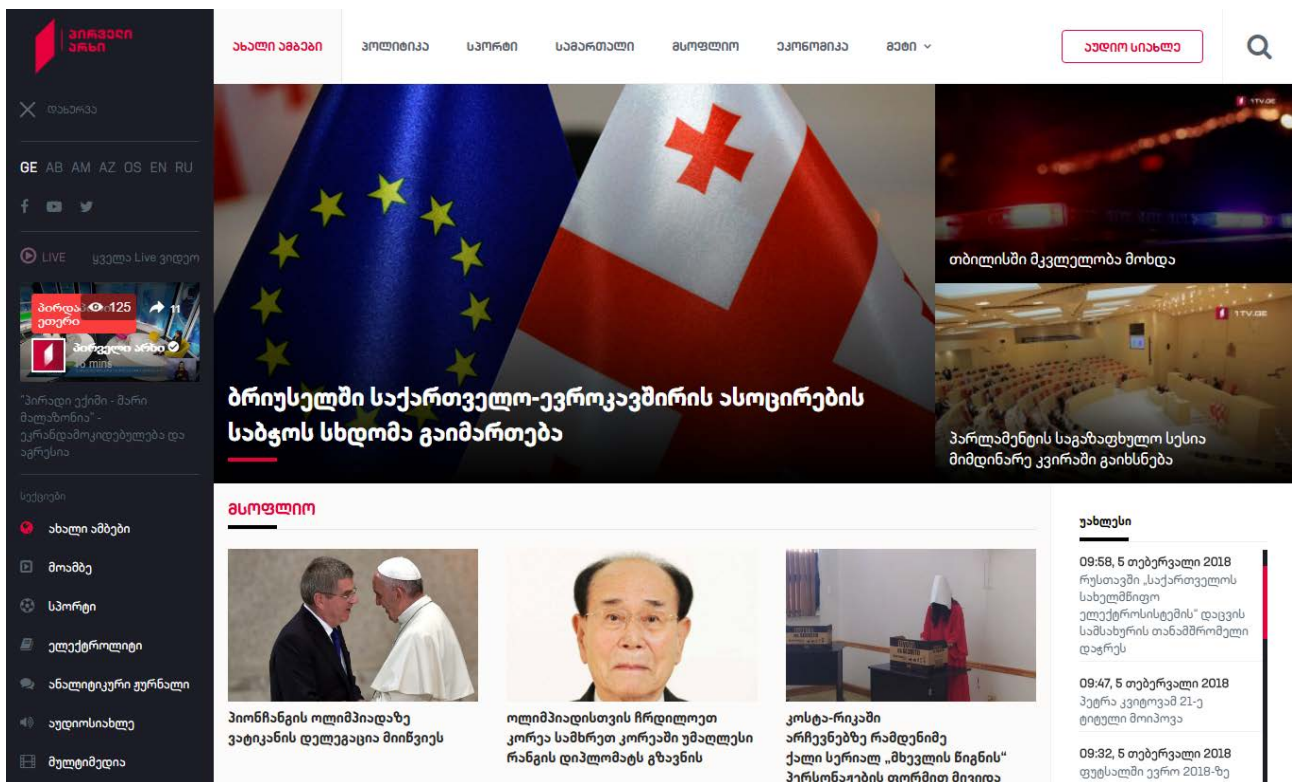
პირველი არხი

ახალი ამბები პოლიტიკა სპორტი სამართალი მსოფლიო ეკონომიკა მეტი

აუდიო სიახლე

დახურვა

GE AB AM AZ OS EN RU

LIVE ყველა Live ვიდეო

პირდაპირი ეთერი 125 11

პირველი არხი
30 mins

"პირადი ექიმი - მარი მალაზონია" - ეკრანდამოკიდებულება და აგრესია

სექციები

ახალი ამბები
მოამბე
სპორტი
ელექტროლიტი
ანალიტიკური ჟურნალი
აუდიოსიახლე
მულტიმედია

ბრიუსელში საქართველო-ევროკავშირის ასოცირების საბჭოს სხდომა გაიმართება

თბილისში მკვლელობა მოხდა

პარლამენტის საგაზაფხულო სესია მიმდინარე კვირაში გაიხსნება

მსოფლიო

პიონჩანგის ოლიმპიადაზე ვატიკანის დელეგაცია მიიწვევს

ოლიმპიადისთვის ჩრდილოეთ კორეა სამხრეთ კორეაში უმაღლესი რანგის დიპლომატს გზავნის

კოსტა-რიკაში არჩევნებზე რამდენიმე ქალი სერიალ „მხევლის წიგნის“ პერსონაჟების ფორმით მივიდა

უახლესი

09:58, 5 თებერვალი 2018
რუსთავში „საქართველოს სახელმწიფო ელექტროსისტემის“ დაცვის სამსახურის თანამშრომელი დაჭრეს

09:47, 5 თებერვალი 2018
პეტრა კვიტოვამ 21-ე ტიტული მოიპოვა

09:32, 5 თებერვალი 2018
ფეხბურთში ევრო 2018-ზე